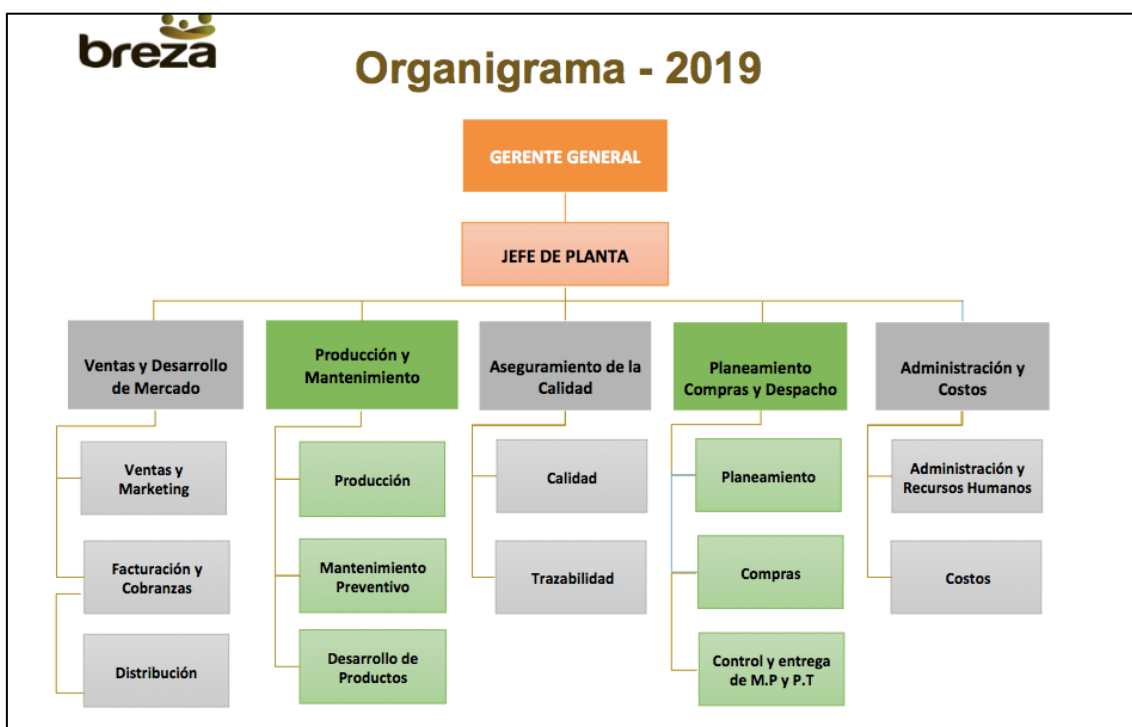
breza

Organigrama - 2019

GERENTE GENERAL

JEFE DE PLANTA

Ventas y Desarrollo de Mercado

Ventas y Marketing

Facturación y Cobranzas

Distribución

Producción y Mantenimiento

Producción

Mantenimiento Preventivo

Desarrollo de Productos

Aseguramiento de la Calidad

Calidad

Trazabilidad

Planeamiento Compras y Despacho

Planeamiento

Compras

Control y entrega de M.P y P.T

Administración y Costos

Administración y Recursos Humanos

Costos